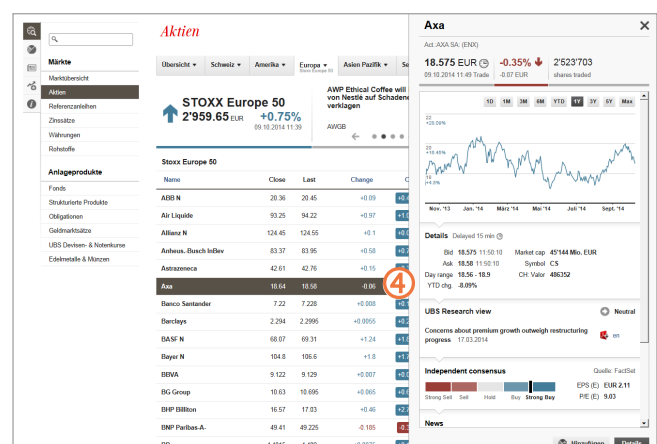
Märkte

Marktübersicht
Aktien
Referenzanleihen
Zinssätze
Währungen
Rohstoffe

Anlageprodukte

Fonds
Strukturierte Produkte
Obligationen
Geldmarktsätze
UBS Devisen- & Notenkurse
Edelmetalle & Münzen

Aktien

Übersicht | Schweiz | Amerika | Europa Stoxx Europe 50 | Asien Pazifik | Se

STOXX Europe 50
2'959.65 EUR +0.75%
09.10.2014 11:39

AWP Ethical Coffee will von Nestlé auf Schaden verklagen

AWGB

Stoxx Europe 50

| Name | Close | Last | Change |
|---|---|---|---|
| ABB N | 20.36 | 20.45 | +0.09 |
| Air Liquide | 93.25 | 94.22 | +0.97 |
| Allianz N | 124.45 | 124.55 | +0.1 |
| Anheus.-Busch InBev | 83.37 | 83.95 | +0.58 |
| Astrazeneca | 42.61 | 42.76 | +0.15 |
| Axa | 18.64 | 18.58 | -0.06 |
| Banco Santander | 7.22 | 7.228 | +0.008 |
| Barclays | 2.294 | 2.2995 | +0.0055 |
| BASF N | 68.07 | 69.31 | +1.24 |
| Bayer N | 104.8 | 106.6 | +1.8 |
| BBVA | 9.122 | 9.129 | +0.007 |
| BG Group | 10.63 | 10.695 | +0.065 |
| BHP Billiton | 16.57 | 17.03 | +0.46 |
| BNP Paribas-A- | 49.41 | 49.225 | -0.185 |

4

Axa
Act. AXA SA. (ENX)

18.575 EUR 09.10.2014 11:49 Trade
-0.35% -0.07 EUR
2'523'703 shares traded

1D 1M 3M 6M YTD 1Y 3Y 5Y Max

22 +20.00%
20
18
16 +4.6%

Nov. '13 Jan. '14 März '14 Mai '14 Juli '14 Sept. '14

Details Delayed 15 min.

Bid 18.575 11:50:10
Ask 18.58 11:50:10
Day range 18.56 - 18.9
YTD chg. -8.09%
Market cap 45'144 Mio. EUR
Symbol CS
CH. Valor 486352

UBS Research view
Neutral

Concerns about premium growth outweigh restructuring progress 17.03.2014
en

Independent consensus
Quelle: FactSet

Strong Sell Sell Hold Buy Strong Buy

EPS (E) EUR 2.11
P/E (E) 9.03

News

Hinzufügen Details